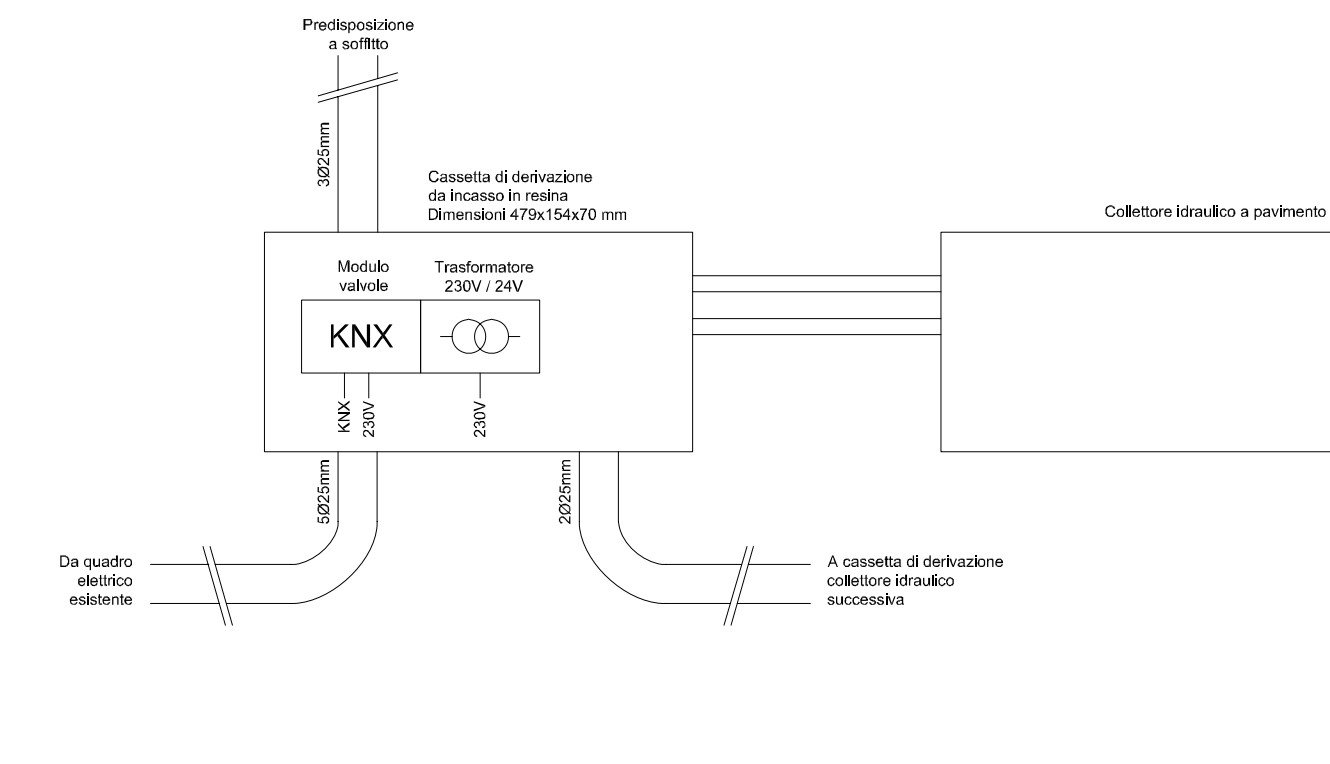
Predisposizione a soffitto

3Ø25mm

Cassetta di derivazione da incasso in resina Dimensioni 479x154x70 mm

Collettore idraulico a pavimento

Modulo valvole

Trasformatore 230V / 24V

KNX

KNX

230V

230V

5Ø25mm

2Ø25mm

Da quadro elettrico esistente

A cassetta di derivazione collettore idraulico successiva